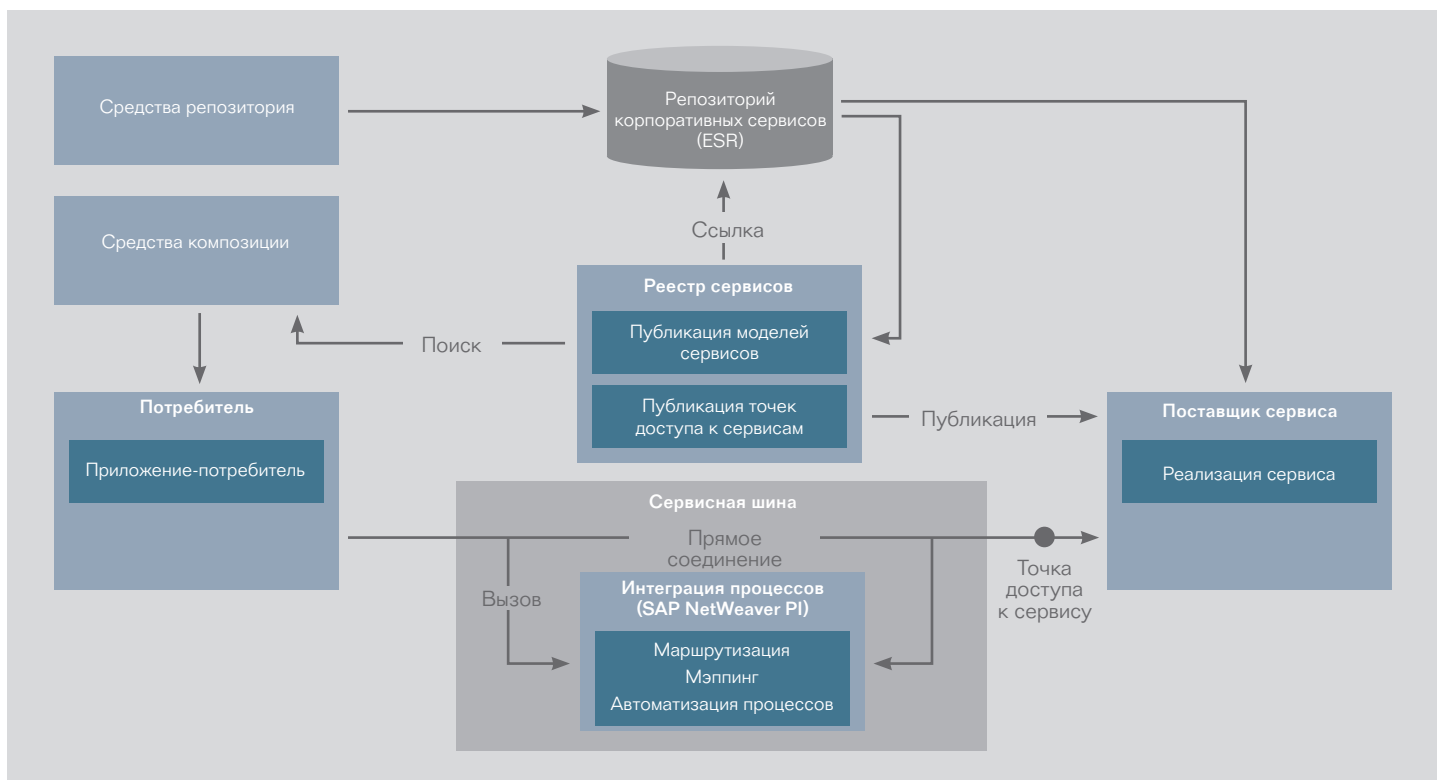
Средства репозитория

Репозиторий корпоративных сервисов (ESR)

Средства композиции

Ссылка

Реестр сервисов

Публикация моделей сервисов

Поиск

Публикация точек доступа к сервисам

Публикация

Потребитель

Приложение-потребитель

Поставщик сервиса

Реализация сервиса

Сервисная шина

Прямое соединение

Точка доступа к сервису

Вызов

Интеграция процессов (SAP NetWeaver PI)

Маршрутизация
Мэппинг
Автоматизация процессов